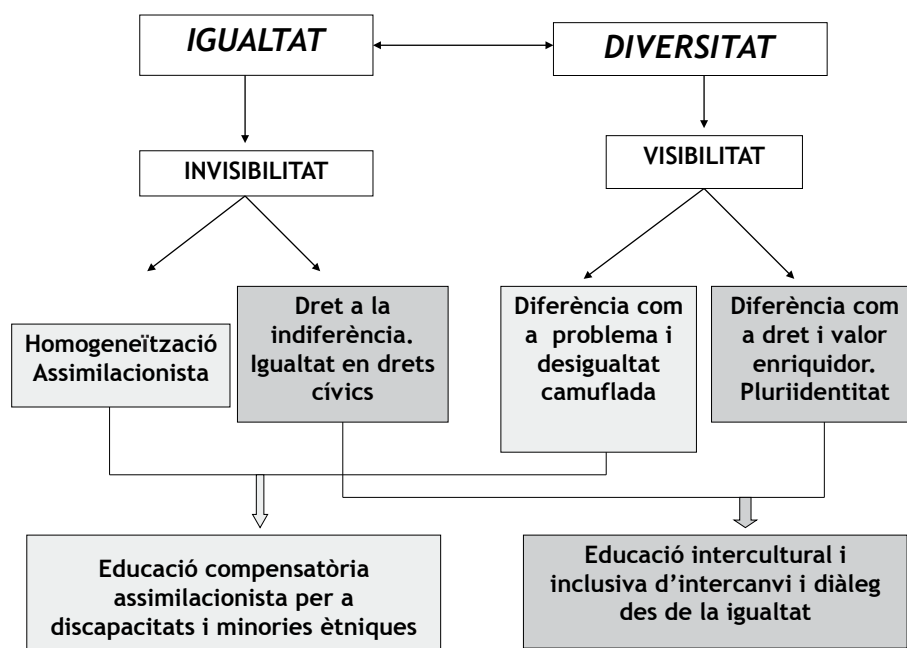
IGUALTAT

DIVERSITAT

INVISIBILITAT

VISIBILITAT

Homogeneïtzació Assimilacionista

Dret a la indiferència. Igualtat en drets cívics

Diferència com a problema i desigualtat camuflada

Diferència com a dret i valor enriquidor. Pluriidentitat

Educació compensatòria assimilacionista per a discapacitats i minories ètniques

Educació intercultural i inclusiva d'intercanvi i diàleg des de la igualtat